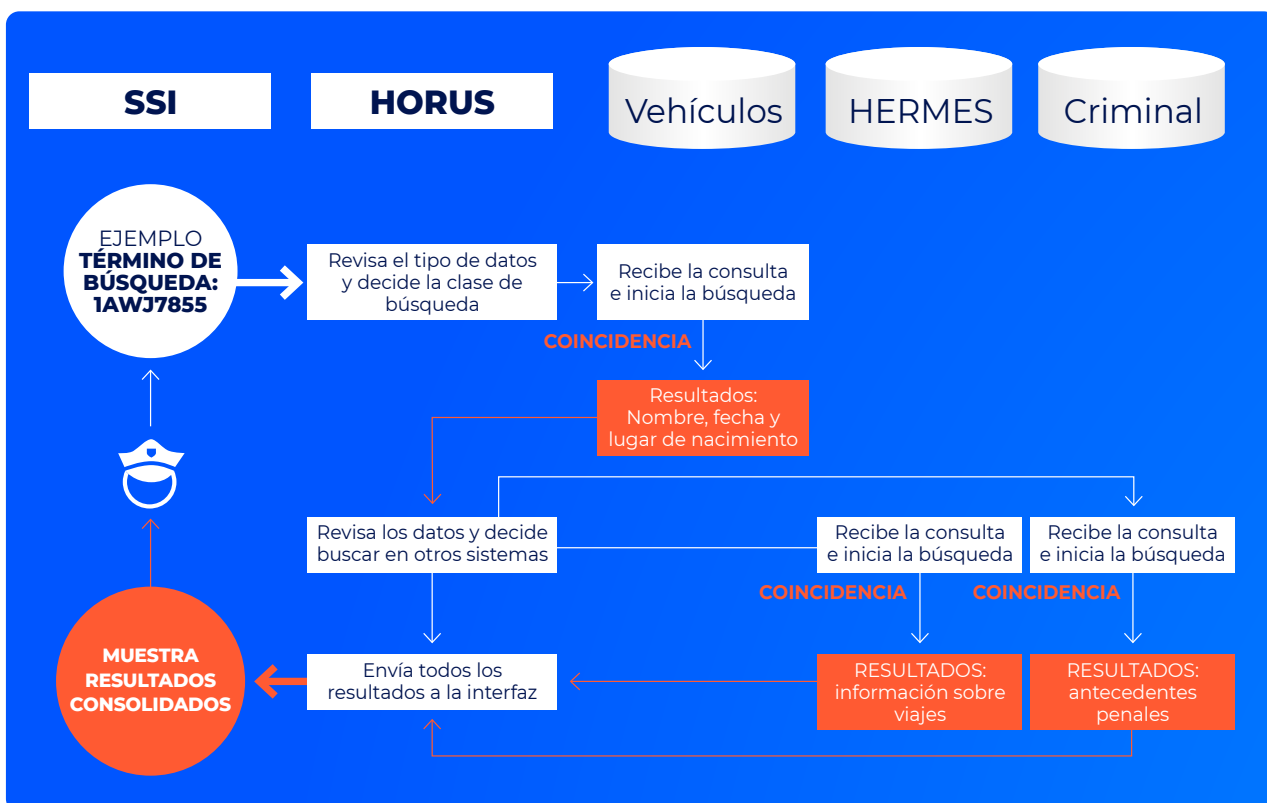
SSI

HORUS

Vehículos

HERMES

Criminal

EJEMPLO
TÉRMINO DE BÚSQUEDA: 1AWJ7855

Revisa el tipo de datos y decide la clase de búsqueda

Recibe la consulta e inicia la búsqueda

COINCIDENCIA

Resultados: Nombre, fecha y lugar de nacimiento

Revisa los datos y decide buscar en otros sistemas

Recibe la consulta e inicia la búsqueda

Recibe la consulta e inicia la búsqueda

COINCIDENCIA

COINCIDENCIA

MUESTRA RESULTADOS CONSOLIDADOS

Envía todos los resultados a la interfaz

RESULTADOS: información sobre viajes

RESULTADOS: antecedentes penales